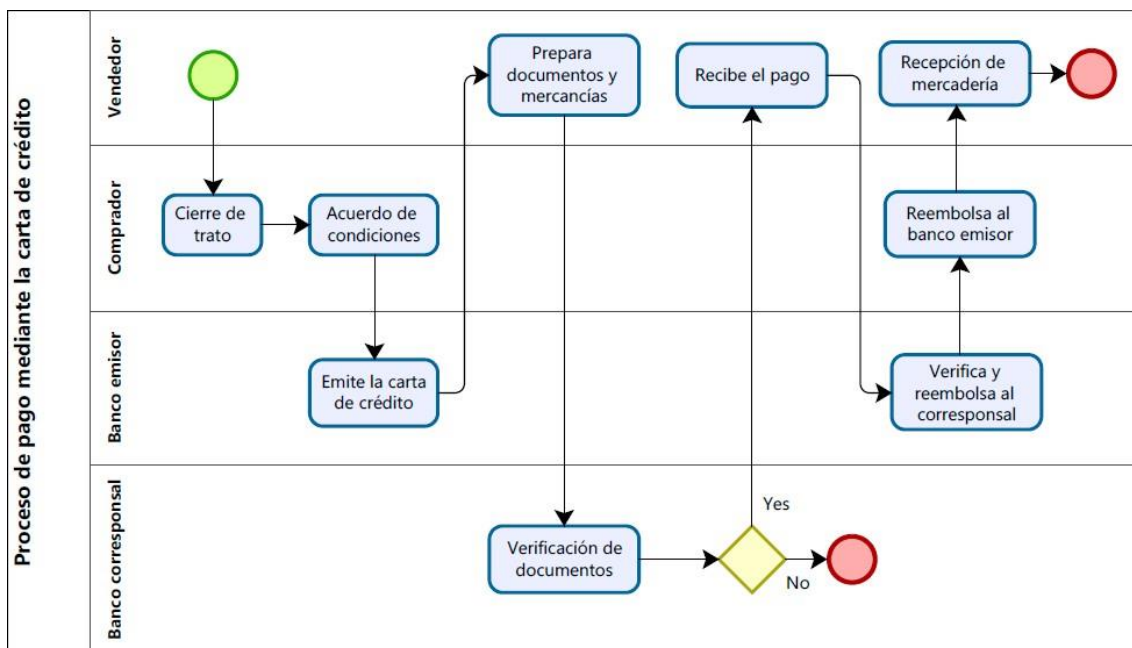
Proceso de pago mediante la carta de crédito

Vendedor

Prepara documentos y mercancías

Recibe el pago

Recepción de mercadería

Comprador

Cierre de trato

Acuerdo de condiciones

Reembolsa al banco emisor

Banco emisor

Emite la carta de crédito

Verifica y reembolsa al corresponsal

Banco corresponsal

Verificación de documentos

Yes

No